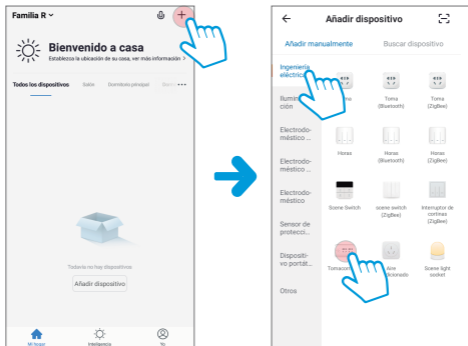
Familia R

Bienvenido a casa

Establezca la ubicación de su casa, ver más información >

Todos los dispositivos Salón Dormitorio principal

Todavía no hay dispositivos

Añadir dispositivo

Mi hogar Inteligencia Yo

Añadir dispositivo

Añadir manualmente Buscar dispositivo

Ingeniería eléctrica

Iluminación

Electrodoméstico

Electrodoméstico

Electrodoméstico

Sensor de protección

Dispositivo portátil

Otros

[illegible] Toma (Bluetooth) Toma (ZigBee)

Horas Horas (Bluetooth) Horas (ZigBee)

Scene Switch scene switch (ZigBee) Interruptor de cortinas (ZigBee)

Tomacorr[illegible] Aire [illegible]cionado Scene light socket